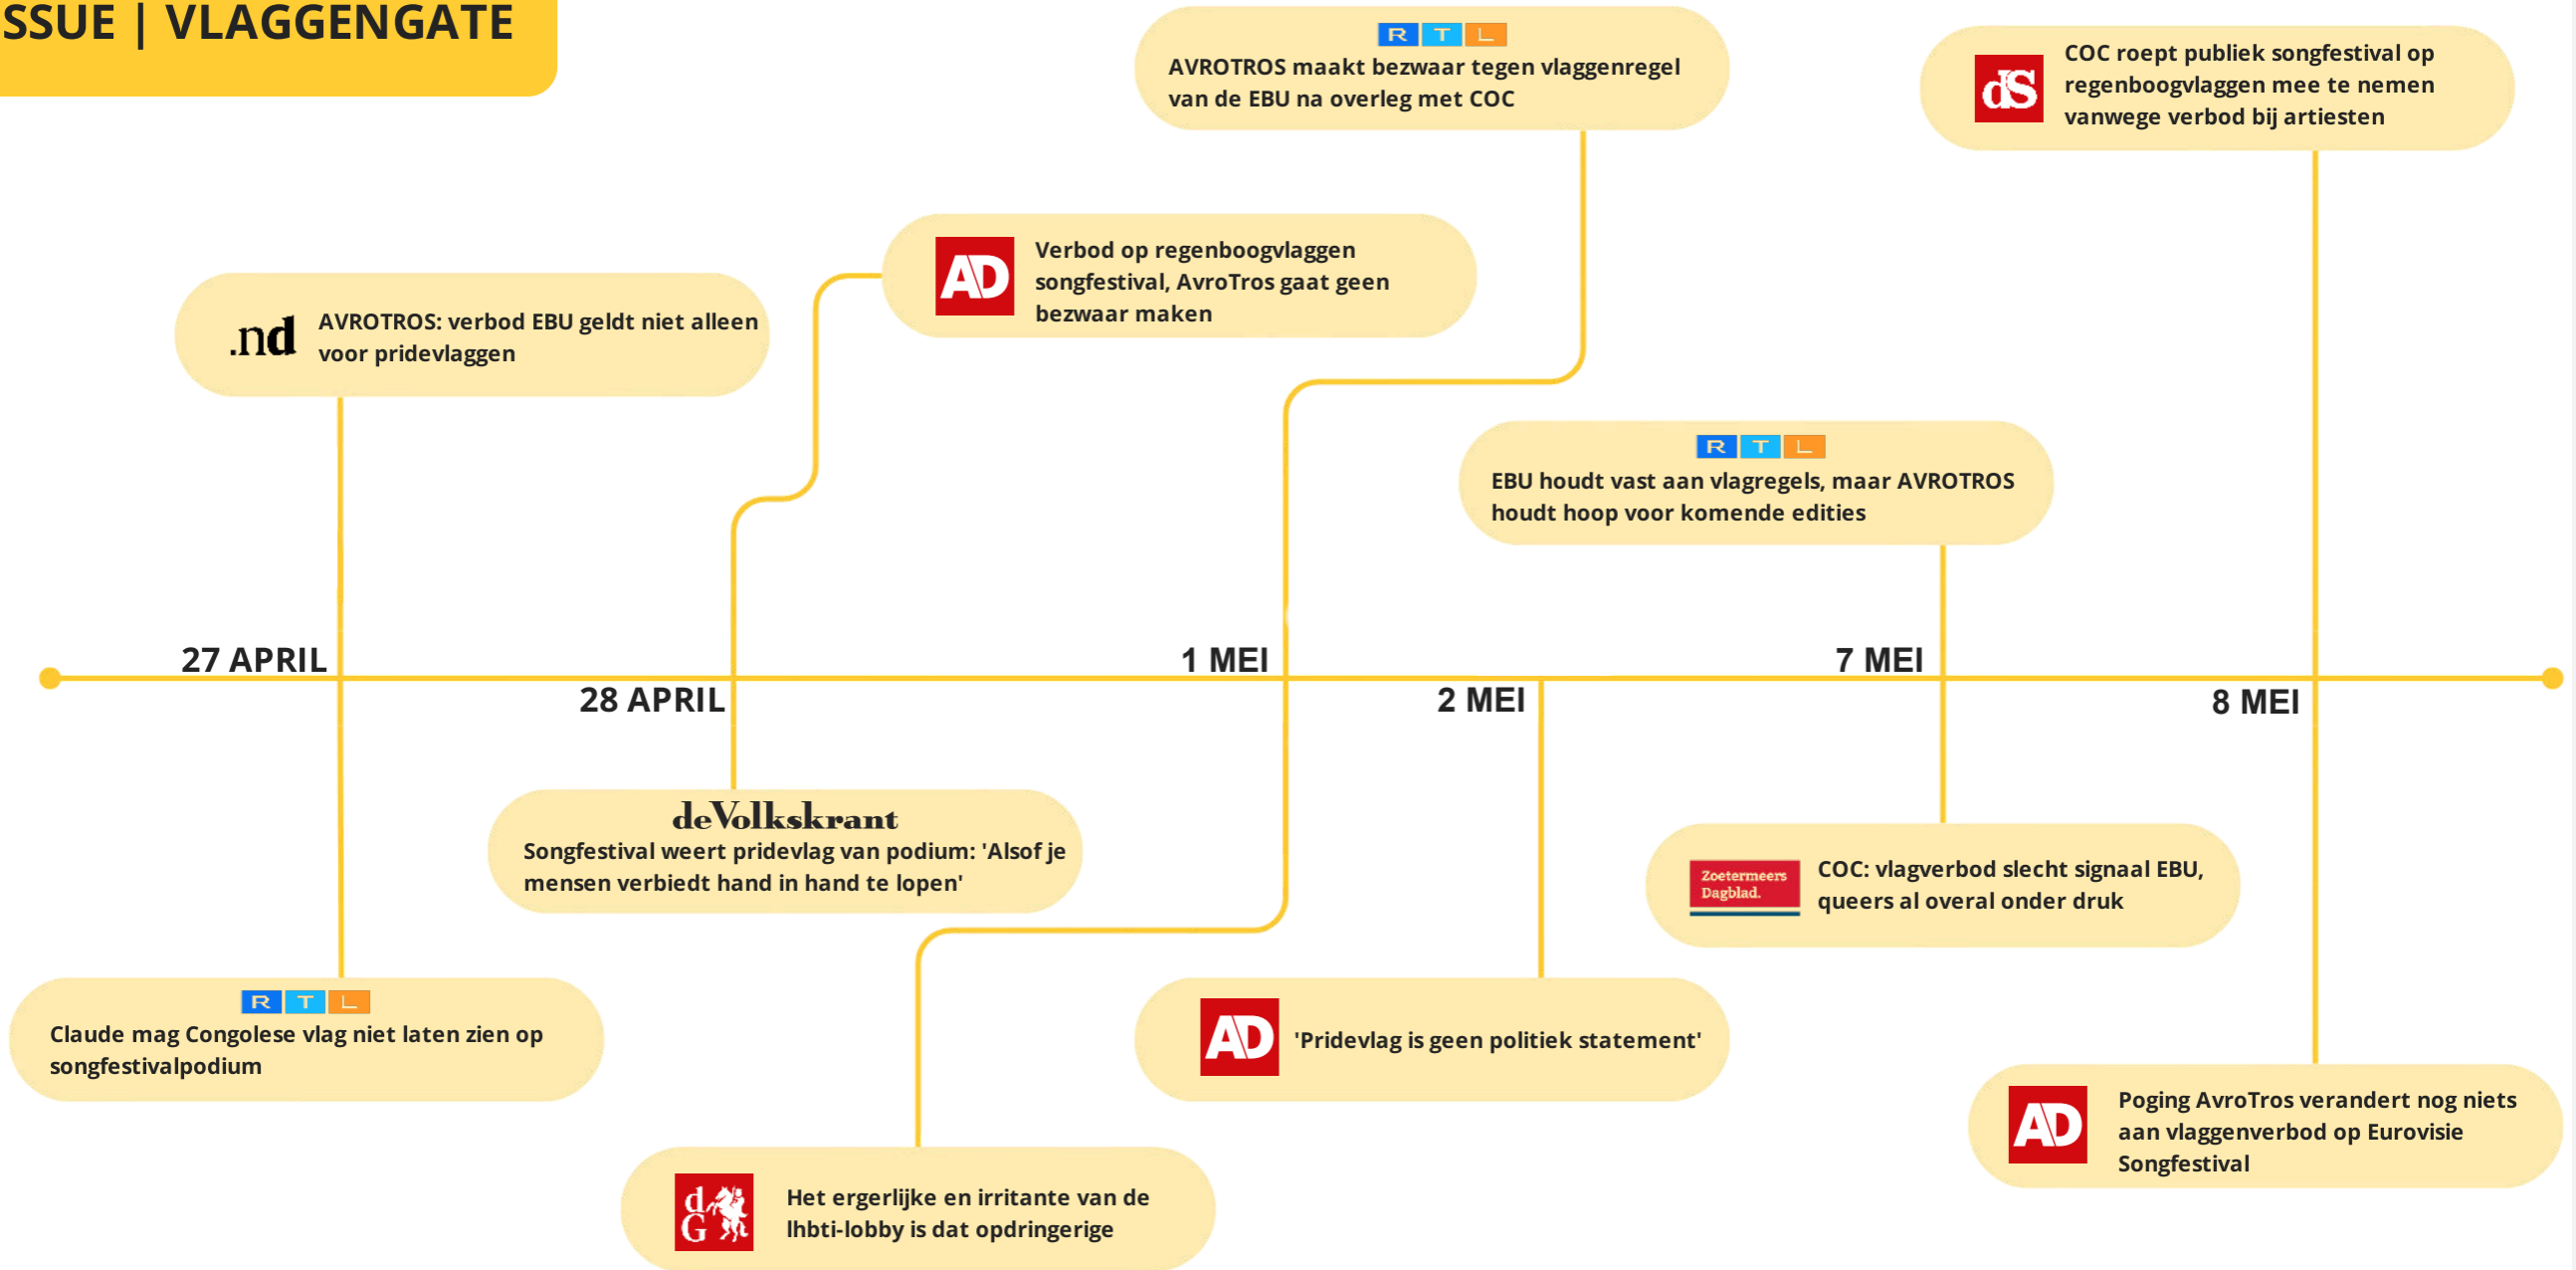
SSUE | VLAGGENGATE

RTL
AVROTROS maakt bezwaar tegen vlaggenregel van de EBU na overleg met COC

dS
COC roept publiek songfestival op regenboogvlaggen mee te nemen vanwege verbod bij artiesten

AD
Verbod op regenboogvlaggen songfestival, AvroTros gaat geen bezwaar maken

.nd
AVROTROS: verbod EBU geldt niet alleen voor pridevlaggen

RTL
EBU houdt vast aan vlagregels, maar AVROTROS houdt hoop voor komende edities

27 APRIL

28 APRIL

1 MEI

2 MEI

7 MEI

8 MEI

deVolkskrant
Songfestival weert pridevlag van podium: 'Alsof je mensen verbiedt hand in hand te lopen'

Zoetermeers Dagblad.
COC: vlagverbod slecht signaal EBU, queers al overal onder druk

RTL
Claude mag Congolese vlag niet laten zien op songfestivalpodium

AD
'Pridevlag is geen politiek statement'

AD
Poging AvroTros verandert nog niets aan vlaggenverbod op Eurovisie Songfestival

dG
Het ergerlijke en irritante van de lhbti-lobby is dat opdringerige